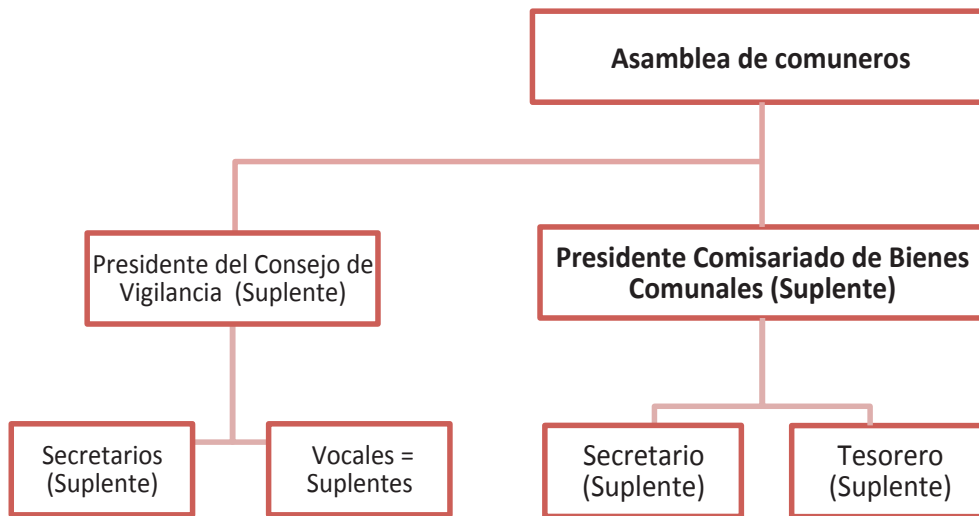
Asamblea de comuneros

Presidente del Consejo de Vigilancia (Suplente)

Presidente Comisariado de Bienes Comunales (Suplente)

Secretarios (Suplente)

Vocales = Suplentes

Secretario (Suplente)

Tesorero (Suplente)